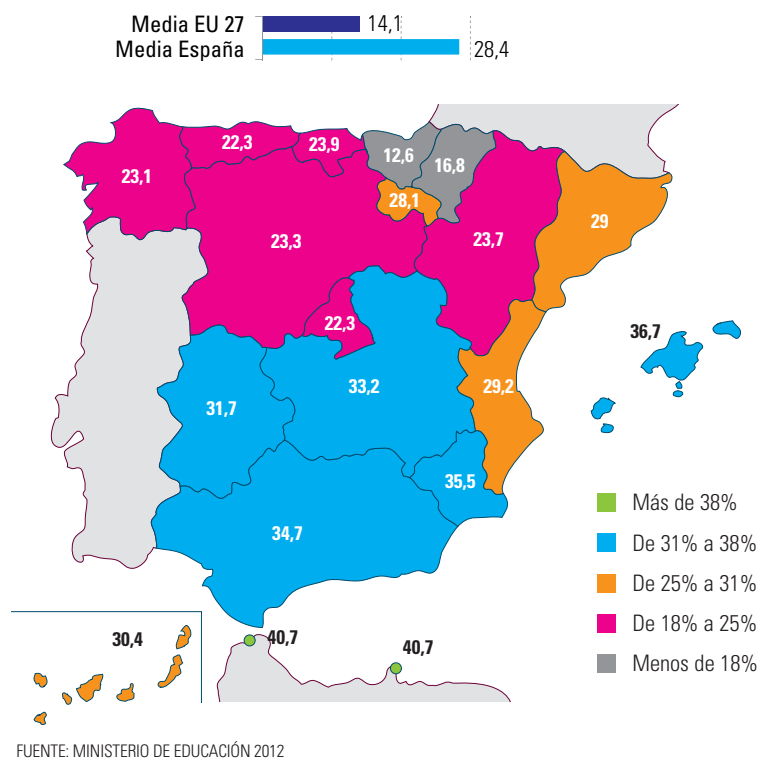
Media EU 27 14,1
Media España 28,4

23,1
22,3
23,9
12,6
16,8
28,1
23,3
23,7
29
22,3
36,7
31,7
33,2
29,2
35,5
34,7
30,4
40,7
40,7

Más de 38%
De 31% a 38%
De 25% a 31%
De 18% a 25%
Menos de 18%

FUENTE: MINISTERIO DE EDUCACIÓN 2012